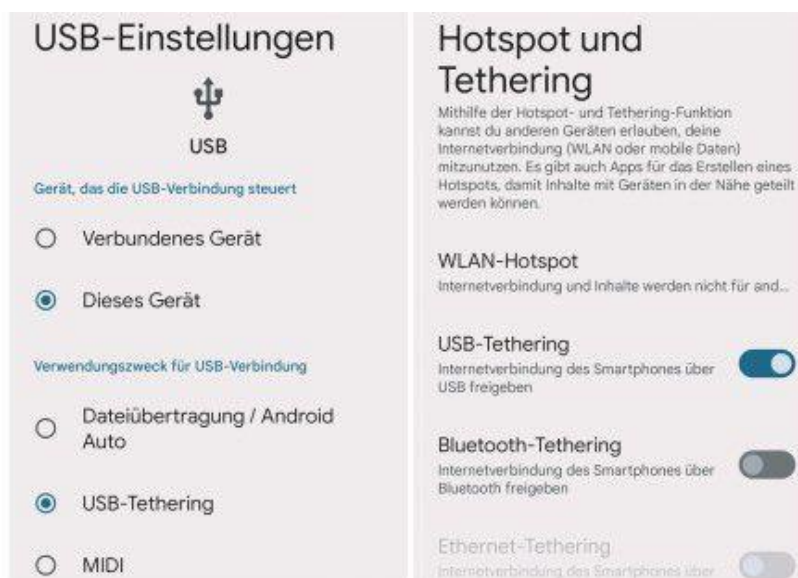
USB-Einstellungen

USB

Gerät, das die USB-Verbindung steuert

Verbundenes Gerät

Dieses Gerät

Verwendungszweck für USB-Verbindung

Dateiübertragung / Android Auto

USB-Tethering

MIDI

Hotspot und Tethering

Mithilfe der Hotspot- und Tethering-Funktion kannst du anderen Geräten erlauben, deine Internetverbindung (WLAN oder mobile Daten) mitzunutzen. Es gibt auch Apps für das Erstellen eines Hotspots, damit Inhalte mit Geräten in der Nähe geteilt werden können.

WLAN-Hotspot

Internetverbindung und Inhalte werden nicht für and...

USB-Tethering

Internetverbindung des Smartphones über USB freigeben

Bluetooth-Tethering

Internetverbindung des Smartphones über Bluetooth freigeben

Ethernet-Tethering

Internetverbindung des Smartphones über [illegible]